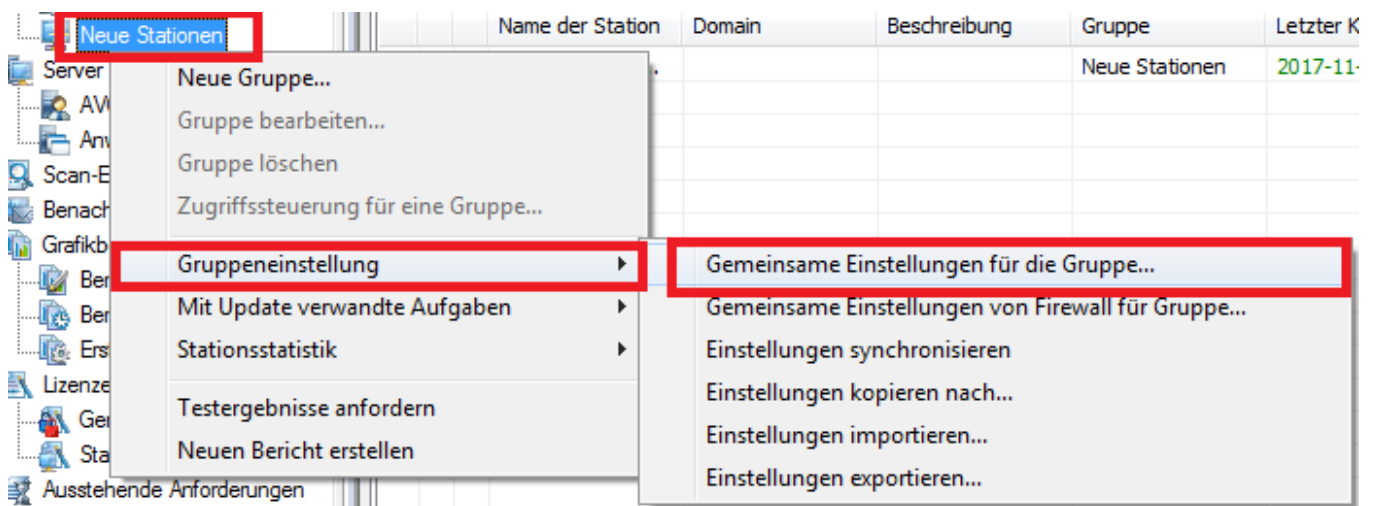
Neue Stationen
Server
AV
Anw
Scan-E
Benach
Grafikb
Ber
Ber
Ers
Lizenze
Ger
Sta
Ausstehende Anforderungen

| Name der Station | Domain | Beschreibung | Gruppe | Letzter K |
|---|---|---|---|---|
| . | | | Neue Stationen | 2017-11- |

Neue Gruppe...
Gruppe bearbeiten...
Gruppe löschen
Zugriffssteuerung für eine Gruppe...
Gruppeneinstellung
Mit Update verwandte Aufgaben
Stationsstatistik
Testergebnisse anfordern
Neuen Bericht erstellen

Gemeinsame Einstellungen für die Gruppe...
Gemeinsame Einstellungen von Firewall für Gruppe...
Einstellungen synchronisieren
Einstellungen kopieren nach...
Einstellungen importieren...
Einstellungen exportieren...